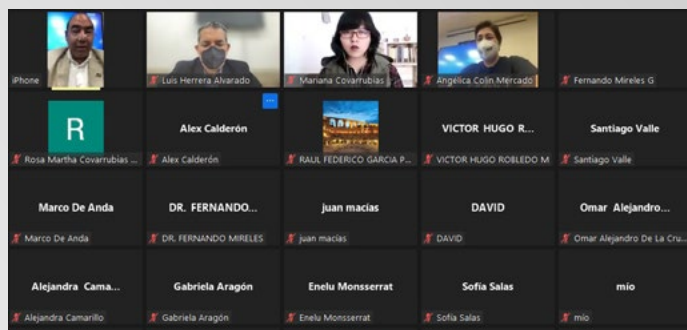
iPhone
Luis Herrera Alvarado
Mariana Covarrubias
Angélica Colín Mercado
Fernando Mireles G

R
Rosa Martha Covarrubias ...
Alex Calderón
Alex Calderón
RAUL FEDERICO GARCIA P...
VICTOR HUGO R...
VICTOR HUGO ROBLEDO M...
Santiago Valle
Santiago Valle

Marco De Anda
Marco De Anda
DR. FERNANDO...
DR. FERNANDO MIRELES
juan macias
juan macias
DAVID
DAVID
Omar Alejandro...
Omar Alejandro De La Cru...

Alejandra Cama...
Alejandra Camarillo
Gabriela Aragón
Gabriela Aragón
Enelu Monsserrat
Enelu Monsserrat
Sofía Salas
Sofía Salas
mío
mío